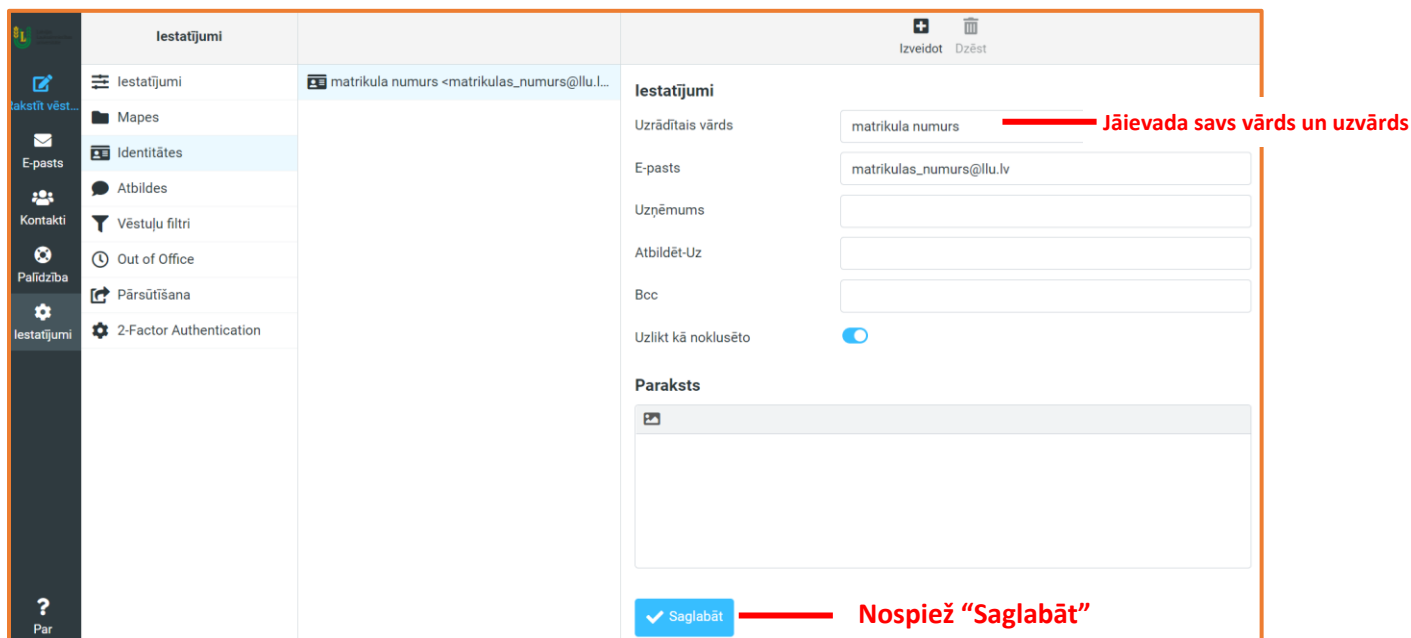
Rakstīt vēst...
E-pasts
Kontakti
Palīdzība
Iestatījumi
Par

Iestatījumi
Iestatījumi
Mapes
Identitātes
Atbildes
Vēstuļu filtri
Out of Office
Pārsūtīšana
2-Factor Authentication

matrikula numurs <matrikulas_numurs@llu.l...

Izveidot Dzēst

Iestatījumi
Uzrādītais vārds matrikula numurs
Jāievada savs vārds un uzvārds
E-pasts matrikulas_numurs@llu.lv
Uzņēmums
Atbildēt-Uz
Bcc
Uzlikt kā noklusēto

Paraksts

Saglabāt
Nospiež “Saglabāt”